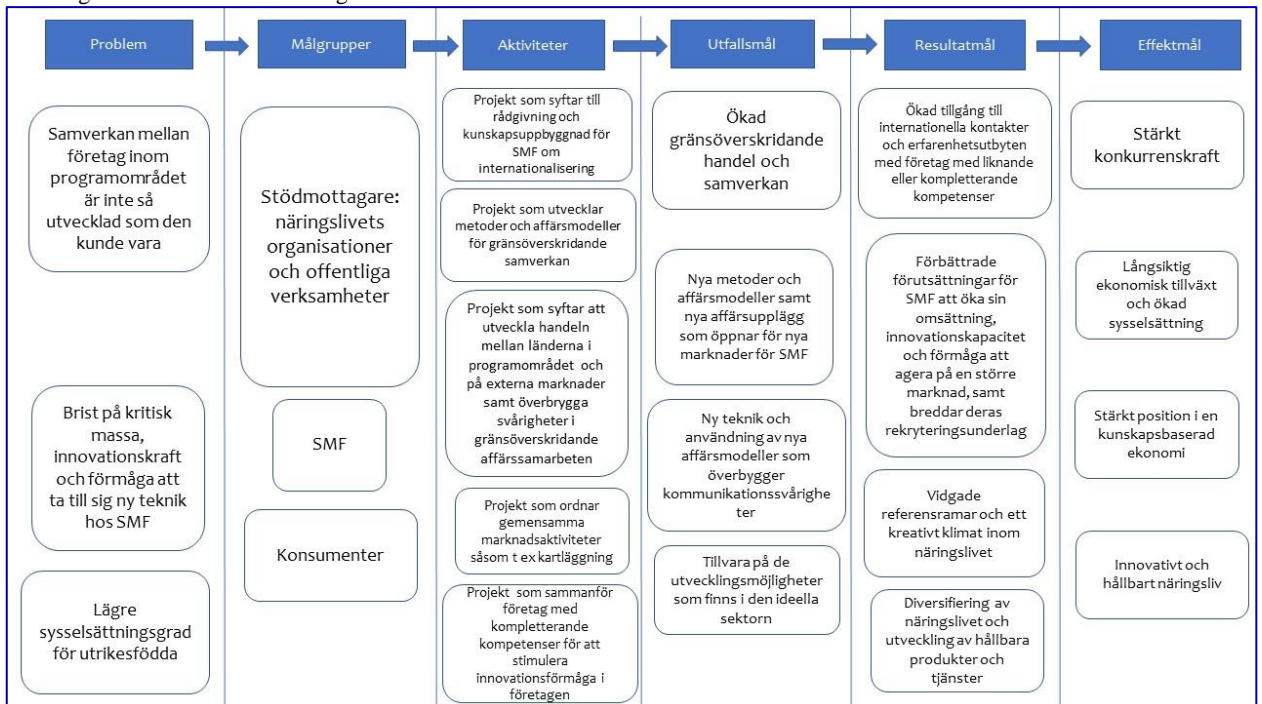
Problem

Målgrupper

Aktiviteter

Utfallsmål

Resultatmål

Effektmål

Samverkan mellan företag inom programområdet är inte så utvecklad som den kunde vara

Brist på kritisk massa, innovationskraft och förmåga att ta till sig ny teknik hos SMF

Lägre sysselsättningsgrad för utrikesfödda

Stödmottagare: näringslivets organisationer och offentliga verksamheter

SMF

Konsumenter

Projekt som syftar till rådgivning och kunskapsuppbyggnad för SMF om internationalisering

Projekt som utvecklar metoder och affärsmodeller för gränsöverskridande samverkan

Projekt som syftar att utveckla handeln mellan länderna i programområdet och på externa marknader samt överbrygga svårigheter i gränsöverskridande affärssamarbeten

Projekt som ordnar gemensamma marknadsaktiviteter såsom t ex kartläggning

Projekt som sammanför företag med kompletterande kompetenser för att stimulera innovationsförmåga i företagen

Ökad gränsöverskridande handel och samverkan

Nya metoder och affärsmodeller samt nya affärsupplägg som öppnar för nya marknader för SMF

Ny teknik och användning av nya affärsmodeller som överbygger kommunikationssvårigheter

Tillvara på de utvecklingsmöjligheter som finns i den ideella sektorn

Ökad tillgång till internationella kontakter och erfarenhetsutbyten med företag med liknande eller kompletterande kompetenser

Förbättrade förutsättningar för SMF att öka sin omsättning, innovationskapacitet och förmåga att agera på en större marknad, samt breddar deras rekryteringsunderlag

Vidgade referensramar och ett kreativt klimat inom näringslivet

Diversifiering av näringslivet och utveckling av hållbara produkter och tjänster

Stärkt konkurrenskraft

Långsiktig ekonomisk tillväxt och ökad sysselsättning

Stärkt position i en kunskapsbaserad ekonomi

Innovativt och hållbart näringsliv